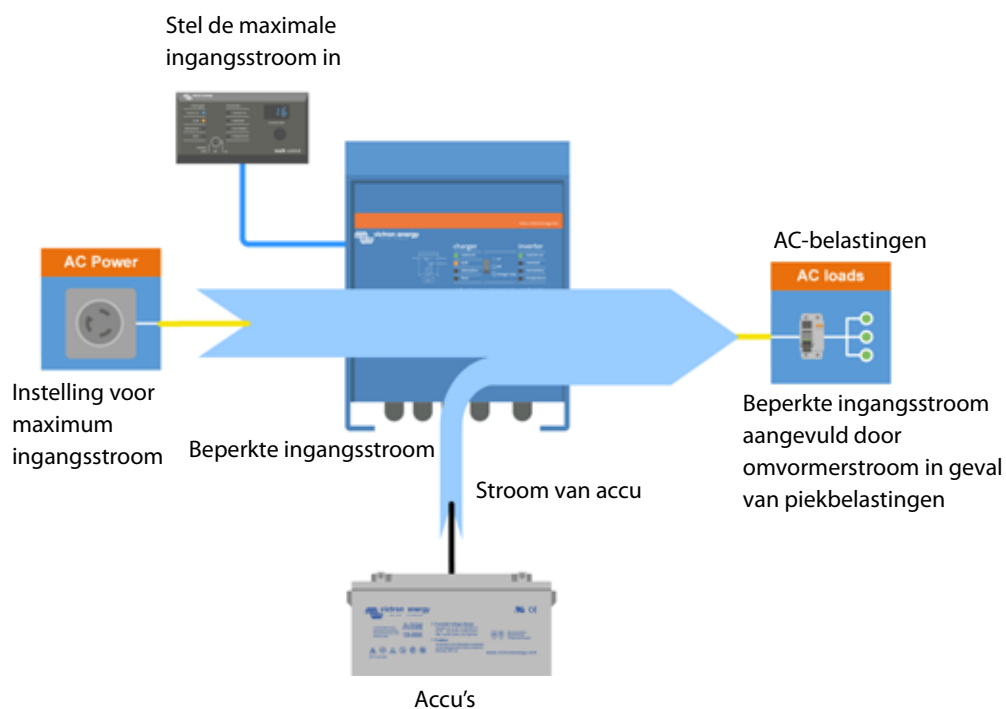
Stel de maximale ingangsstroom in

AC Power

Instelling voor maximum ingangsstroom

victron energy

charger

inverter

Beperkte ingangsstroom

Stroom van accu

AC-belastingen

AC loads

Beperkte ingangsstroom aangevuld door omvormerstroom in geval van piekbelastingen

victron energy

Accu's